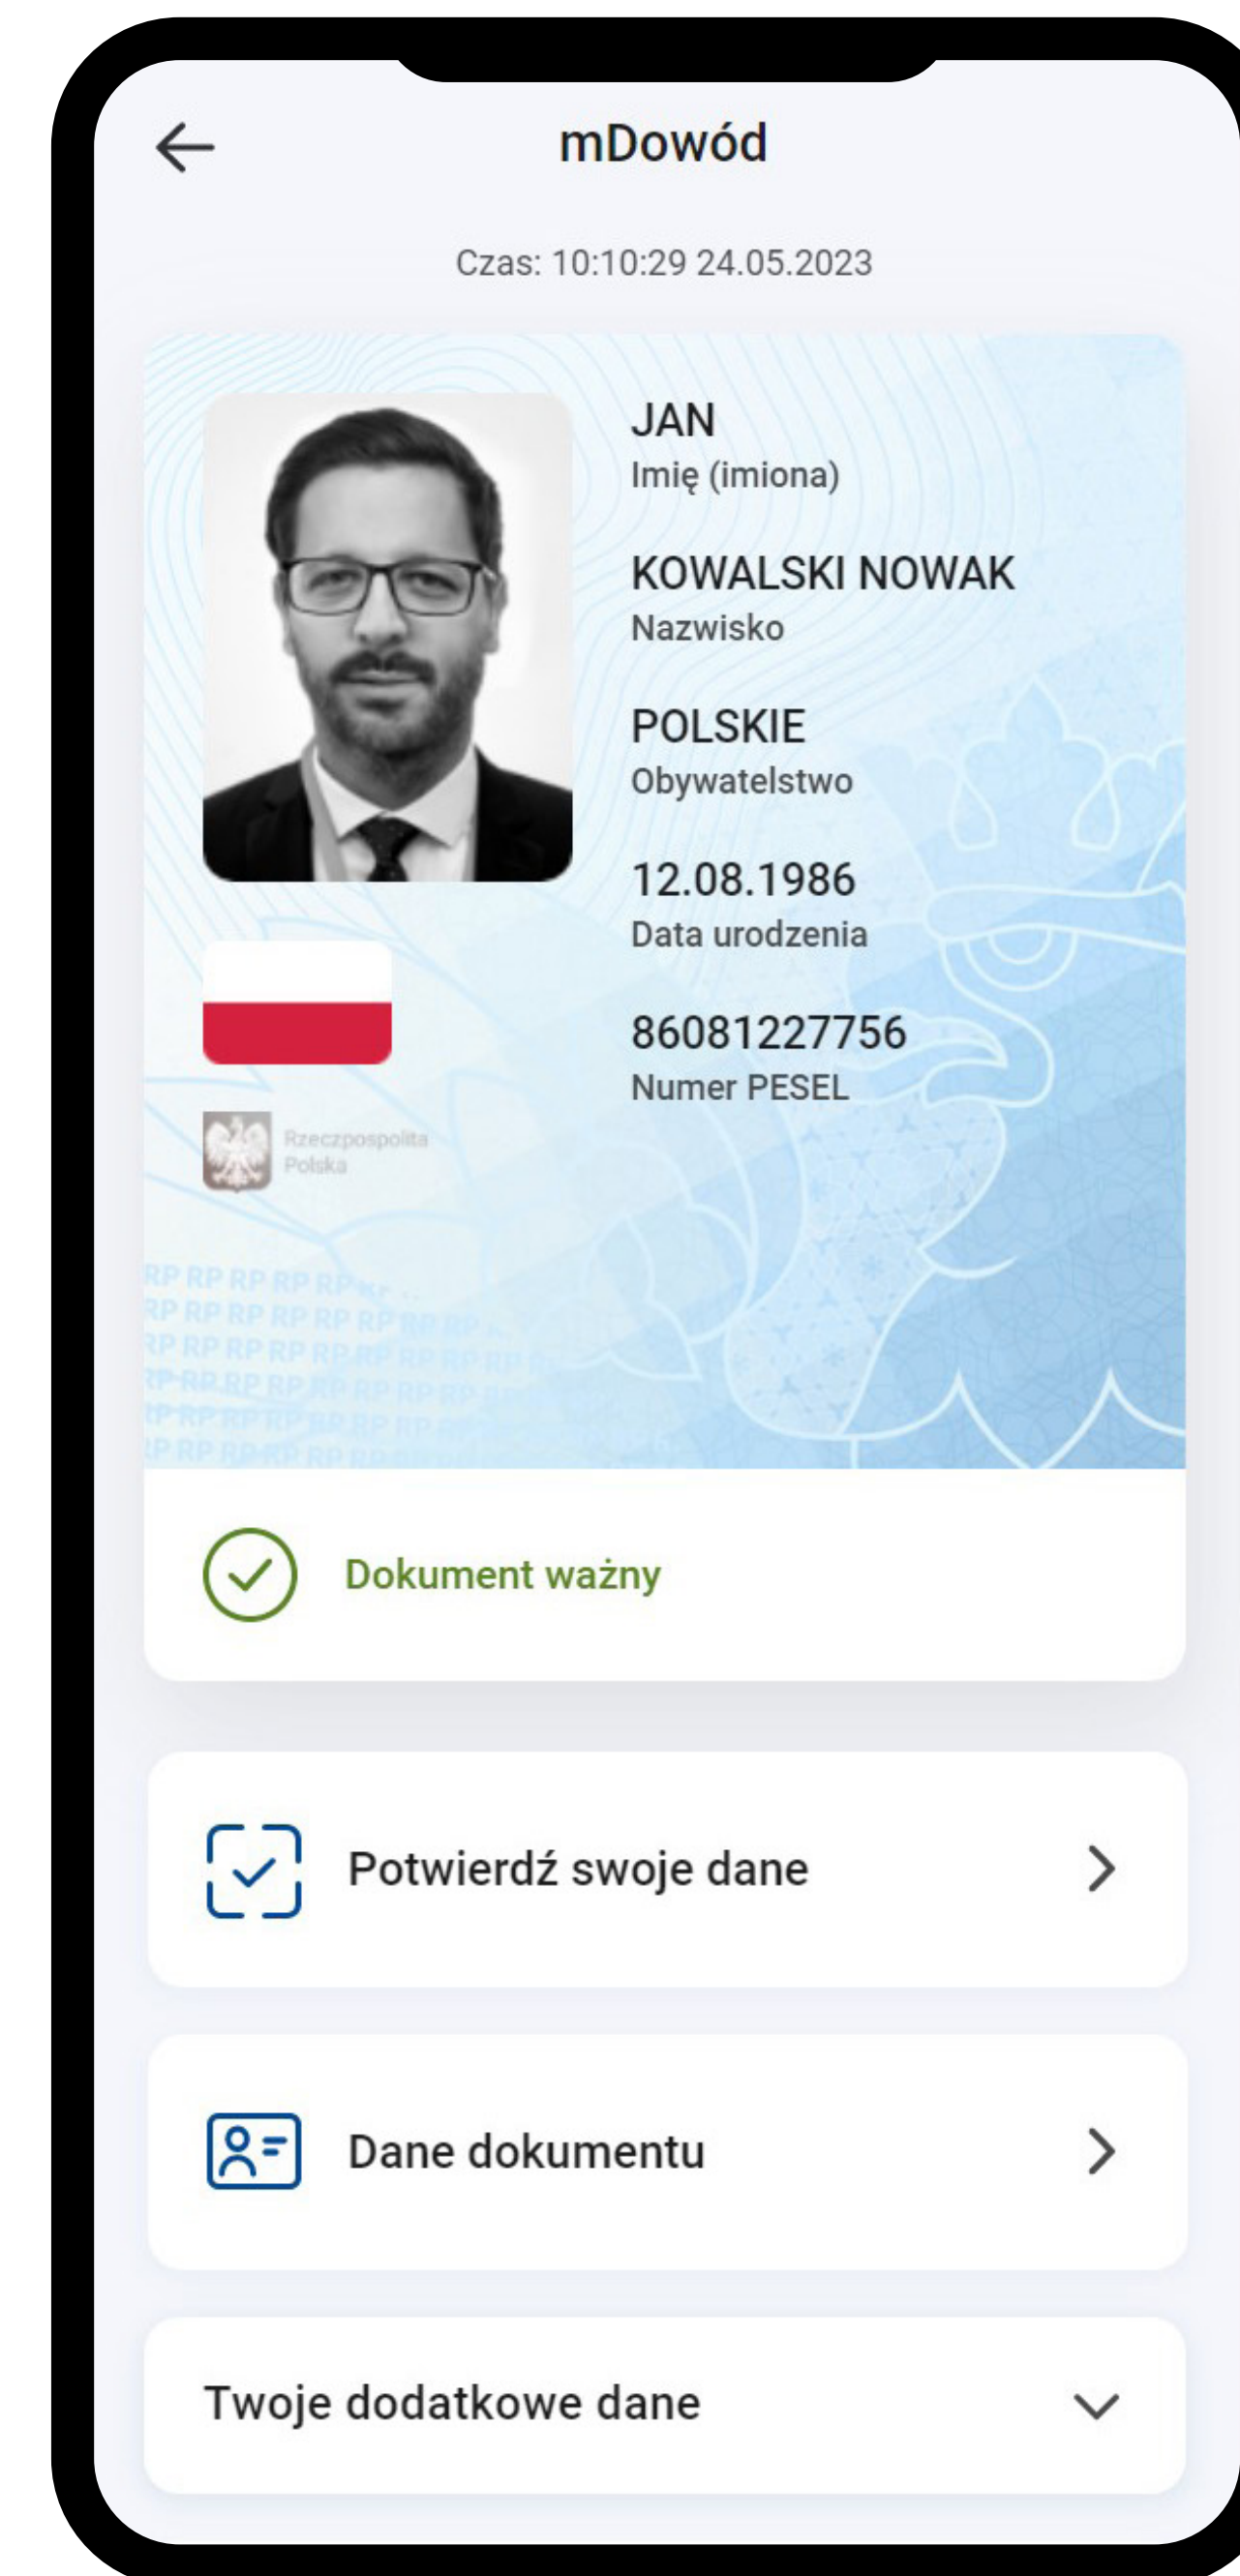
mDowód

Czas: 10:10:29 24.05.2023

JAN
Imię (imiona)

KOWALSKI NOWAK
Nazwisko

POLSKIE
Obywatelstwo

12.08.1986
Data urodzenia

86081227756
Numer PESEL

Rzeczpospolita Polska

RP RP RP RP RP
RP RP RP RP RP RP RP RP
RP RP RP RP RP RP RP RP RP RP
RP RP RP RP RP RP RP RP
RP RP RP RP RP RP RP
RP RP RP RP RP

Dokument ważny

Potwierdź swoje dane

Dane dokumentu

Twoje dodatkowe dane